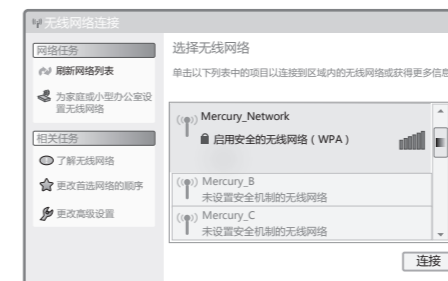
无线网络连接

网络任务

刷新网络列表

为家庭或小型办公室设置无线网络

相关任务

了解无线网络

更改首选网络的顺序

更改高级设置

选择无线网络

单击以下列表中的项目以连接到区域内的无线网络或获得更多信息

Mercury_Network
启用安全的无线网络（WPA）

Mercury_B
未设置安全机制的无线网络

Mercury_C
未设置安全机制的无线网络

连接